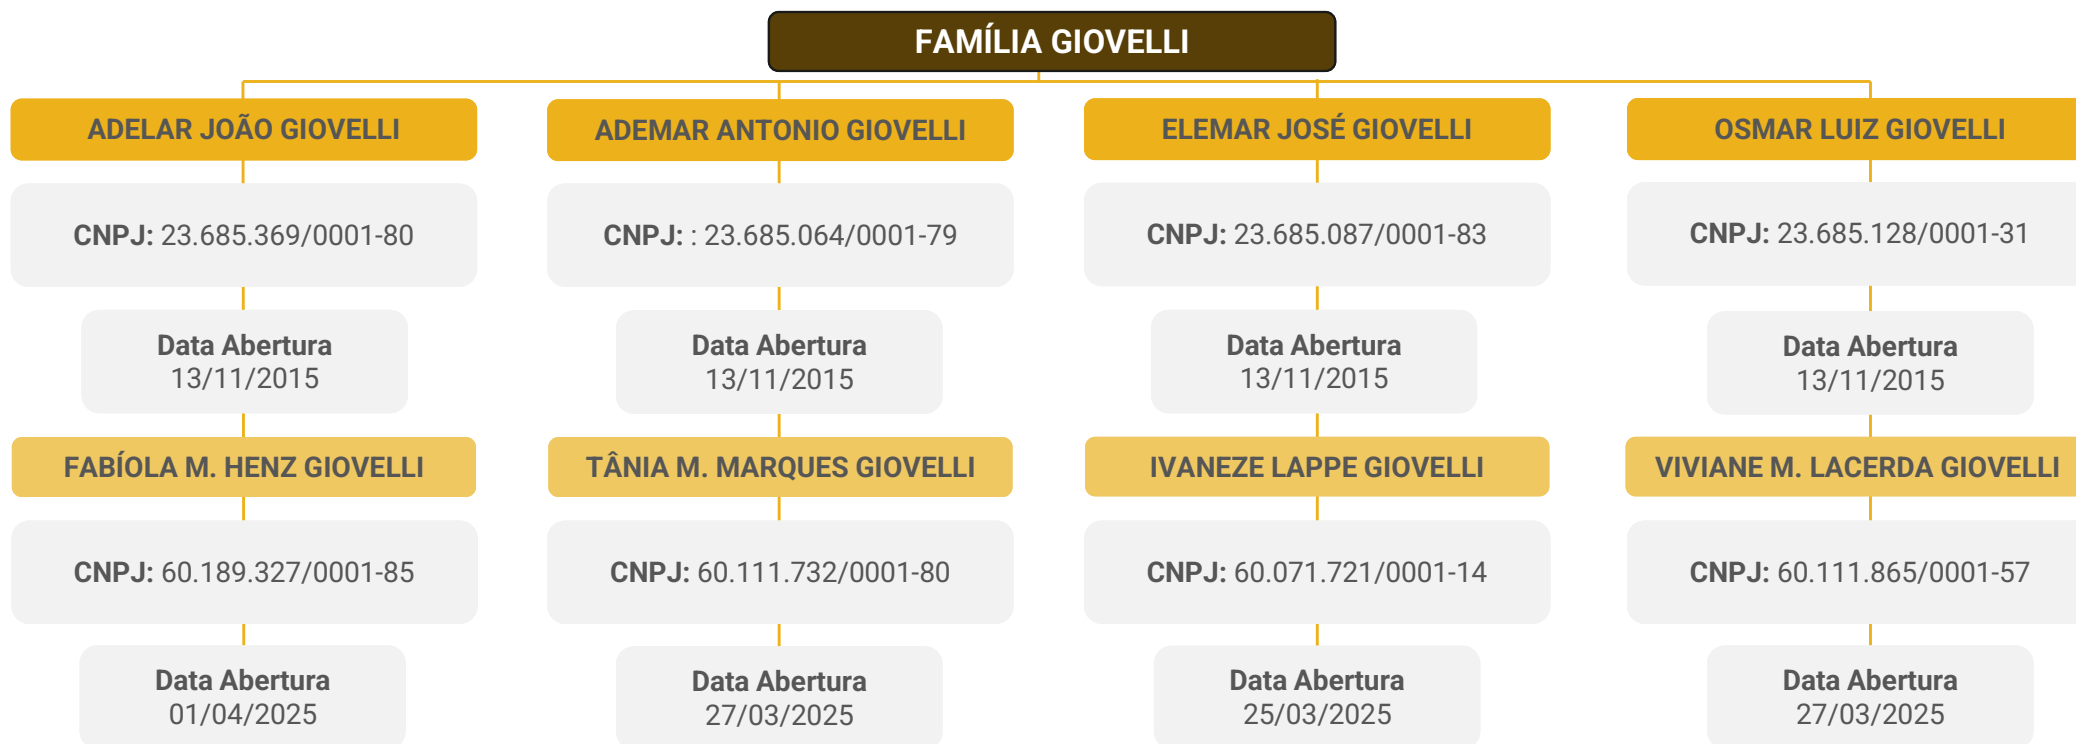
FAMÍLIA GIOVELLI

ADELAR JOÃO GIOVELLI

CNPJ: 23.685.369/0001-80

Data Abertura
13/11/2015

FABÍOLA M. HENZ GIOVELLI

CNPJ: 60.189.327/0001-85

Data Abertura
01/04/2025

ADEMAR ANTONIO GIOVELLI

CNPJ: : 23.685.064/0001-79

Data Abertura
13/11/2015

TÂNIA M. MARQUES GIOVELLI

CNPJ: 60.111.732/0001-80

Data Abertura
27/03/2025

ELEMAR JOSÉ GIOVELLI

CNPJ: 23.685.087/0001-83

Data Abertura
13/11/2015

IVANEZE LAPPE GIOVELLI

CNPJ: 60.071.721/0001-14

Data Abertura
25/03/2025

OSMAR LUIZ GIOVELLI

CNPJ: 23.685.128/0001-31

Data Abertura
13/11/2015

VIVIANE M. LACERDA GIOVELLI

CNPJ: 60.111.865/0001-57

Data Abertura
27/03/2025